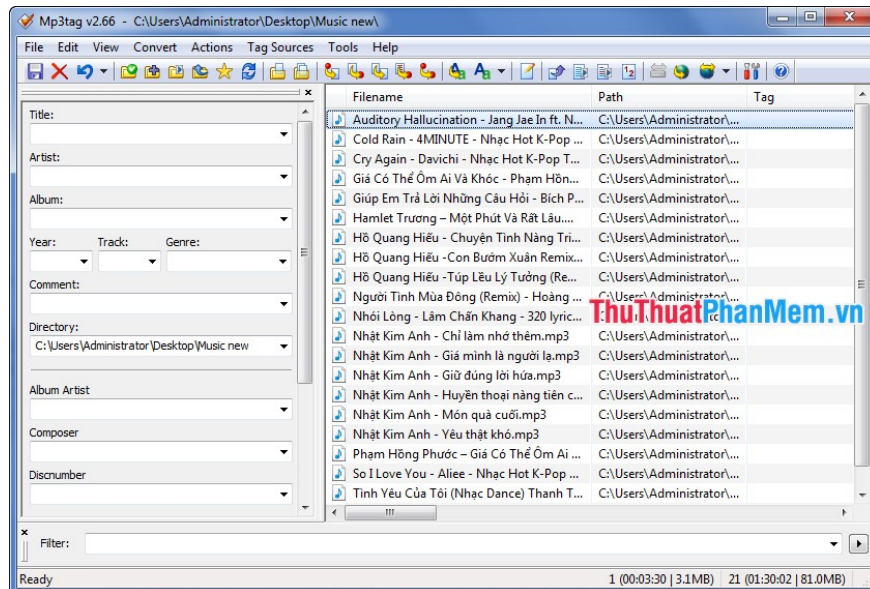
Mp3tag v2.66 - C:\Users\Administrator\Desktop\Music new\

File Edit View Convert Actions Tag Sources Tools Help

Title:

Artist:

Album:

Year: Track: Genre:

Comment:

Directory:

C:\Users\Administrator\Desktop\Music new

Album Artist

Composer

Discnumber

| Filename | Path | Tag |
|---|---|---|
| Auditory Hallucination - Jang Jae In ft. N... | C:\Users\Administrator\... | |
| Cold Rain - 4MINUTE - Nhạc Hot K-Pop ... | C:\Users\Administrator\... | |
| Cry Again - Davichi - Nhạc Hot K-Pop T... | C:\Users\Administrator\... | |
| Giá Có Thể Ôm Ai Và Khóc - Phạm Hồn... | C:\Users\Administrator\... | |
| Giúp Em Trả Lời Những Câu Hỏi - Bích P... | C:\Users\Administrator\... | |
| Hamlet Trương – Một Phút Và Rất Lâu.... | C:\Users\Administrator\... | |
| Hồ Quang Hiếu - Chuyện Tình Nàng Tri... | C:\Users\Administrator\... | |
| Hồ Quang Hiếu -Con Bướm Xuân Remix... | C:\Users\Administrator\... | |
| Hồ Quang Hiếu -Túp Lều Lý Tưởng (Re... | C:\Users\Administrator\... | |
| Người Tình Mùa Đông (Remix) - Hoàng ... | C:\Users\Administrator\... | |
| Nhói Lòng - Lâm Chấn Khang - 320 lyric.... | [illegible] | |
| Nhật Kim Anh - Chỉ làm nhớ thêm.mp3 | C:\Users\Administrator\... | |
| Nhật Kim Anh - Giá mình là người lạ.mp3 | C:\Users\Administrator\... | |
| Nhật Kim Anh - Giữ đúng lời hứa.mp3 | C:\Users\Administrator\... | |
| Nhật Kim Anh - Huyền thoại nàng tiên c... | C:\Users\Administrator\... | |
| Nhật Kim Anh - Món quà cuối.mp3 | C:\Users\Administrator\... | |
| Nhật Kim Anh - Yêu thật khó.mp3 | C:\Users\Administrator\... | |
| Phạm Hồng Phước – Giá Có Thể Ôm Ai ... | C:\Users\Administrator\... | |
| So I Love You - Aliee - Nhạc Hot K-Pop ... | C:\Users\Administrator\... | |
| Tình Yêu Của Tôi (Nhạc Dance) Thanh T... | C:\Users\Administrator\... | |

ThuThuatPhanMem.vn

Filter:

Ready 1 (00:03:30 | 3.1MB) 21 (01:30:02 | 81.0MB)